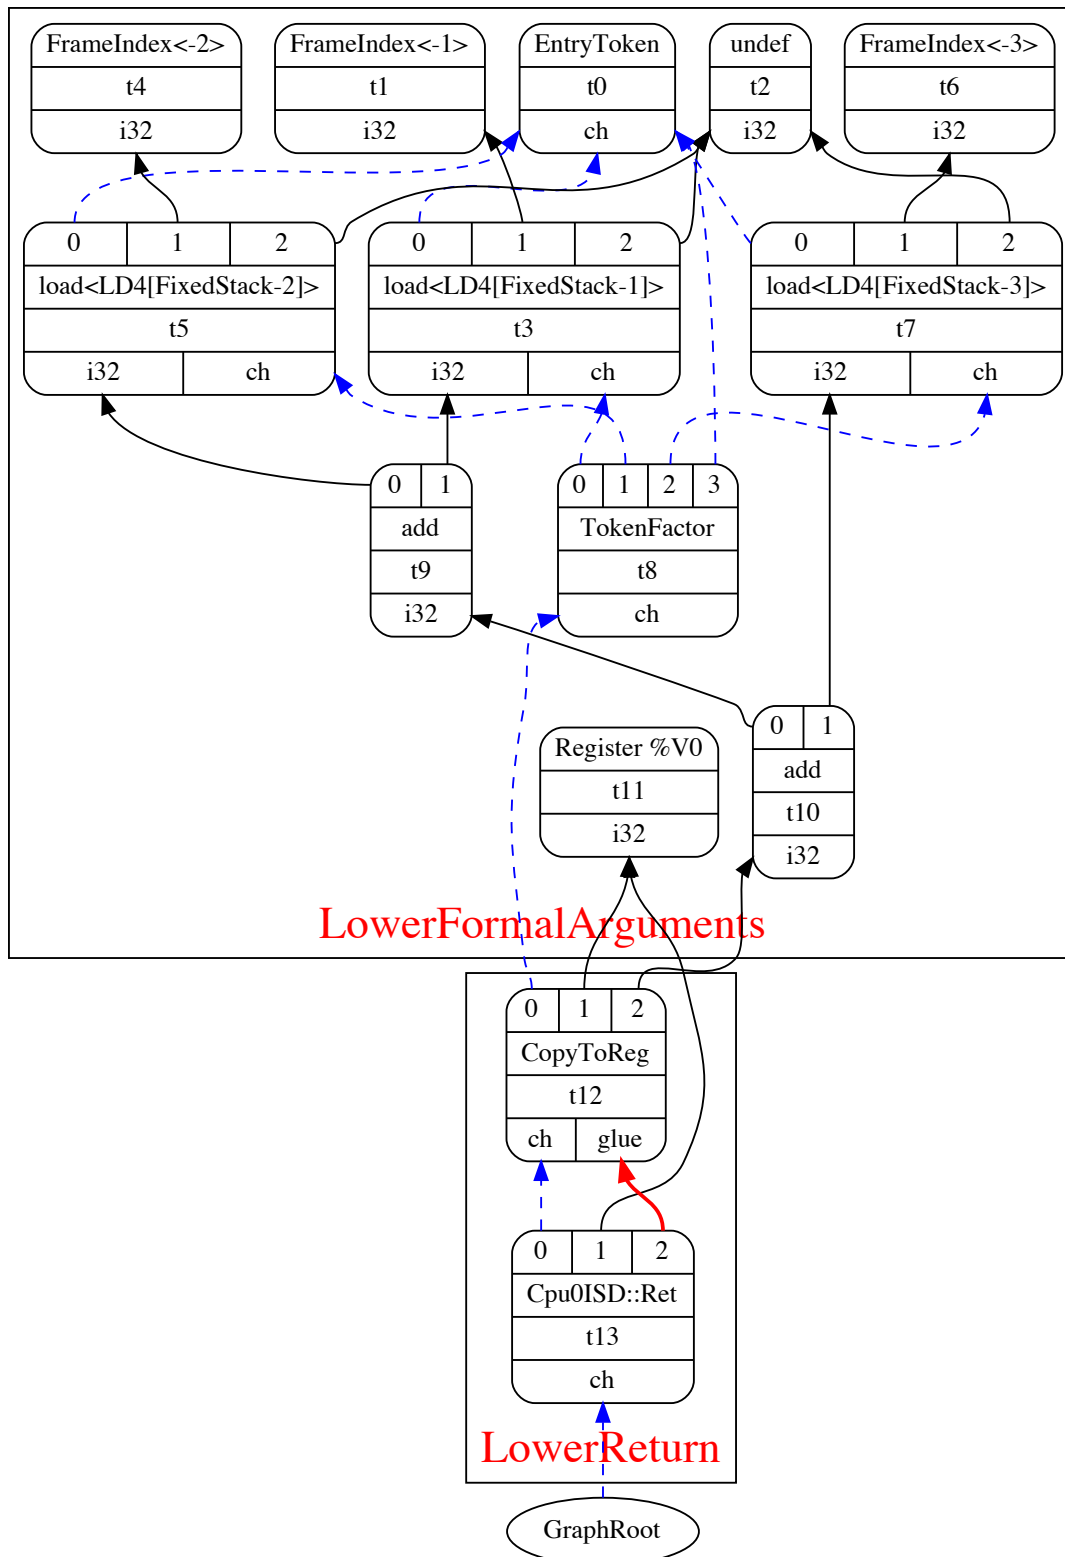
FrameIndex<-2>
t4
i32

FrameIndex<-1>
t1
i32

EntryToken
t0
ch

undef
t2
i32

FrameIndex<-3>
t6
i32

0 1 2
load<LD4[FixedStack-2]>
t5
i32 ch

0 1 2
load<LD4[FixedStack-1]>
t3
i32 ch

0 1 2
load<LD4[FixedStack-3]>
t7
i32 ch

0 1
add
t9
i32

0 1 2 3
TokenFactor
t8
ch

Register %V0
t11
i32

0 1
add
t10
i32

LowerFormalArguments

0 1 2
CopyToReg
t12
ch glue

0 1 2
Cpu0ISD::Ret
t13
ch

LowerReturn

GraphRoot